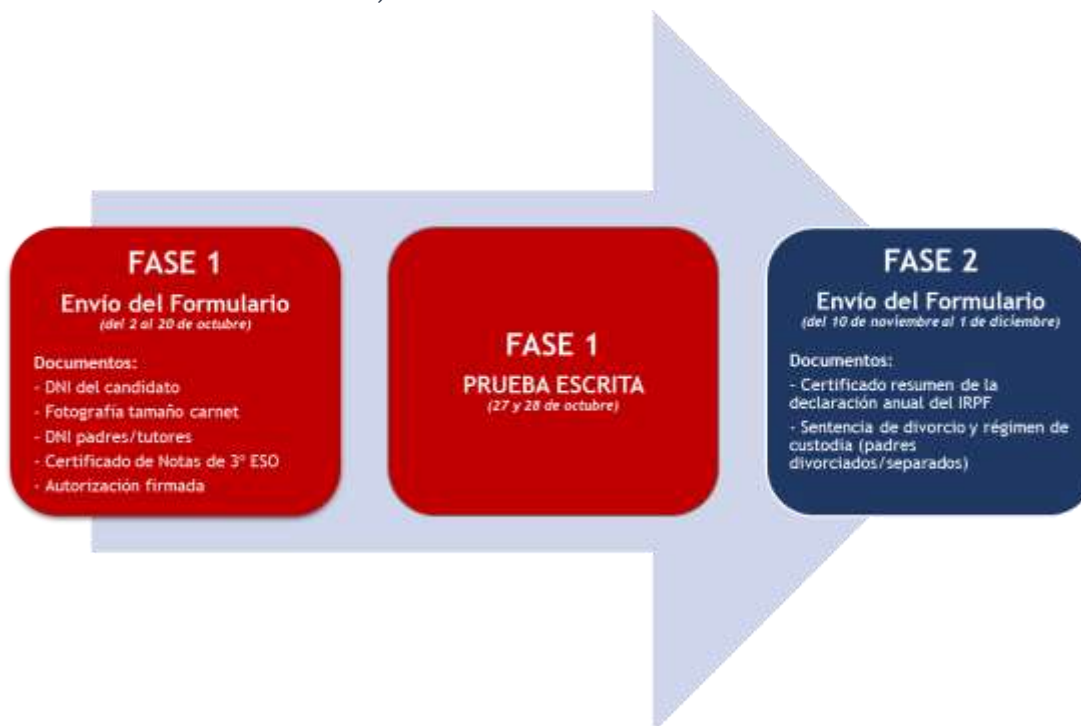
FASE 1
Envío del Formulario
(del 2 al 20 de octubre)

Documentos:
- DNI del candidato
- Fotografía tamaño carnet
- DNI padres/tutores
- Certificado de Notas de 3º ESO
- Autorización firmada

FASE 1
PRUEBA ESCRITA
(27 y 28 de octubre)

FASE 2
Envío del Formulario
(del 10 de noviembre al 1 de diciembre)

Documentos:
- Certificado resumen de la declaración anual del IRPF
- Sentencia de divorcio y régimen de custodia (padres divorciados/separados)